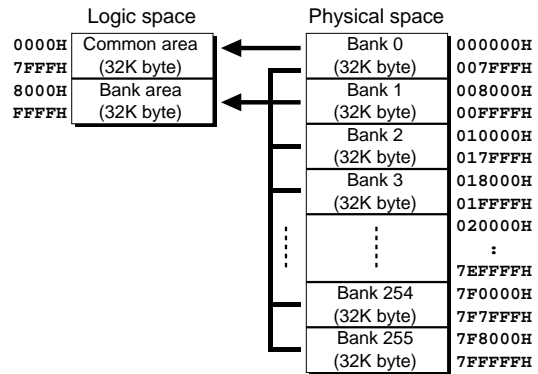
Logic space

0000H Common area (32K byte)
7FFFH
8000H Bank area (32K byte)
FFFFH

Physical space

Bank 0 (32K byte) 000000H 007FFFH
Bank 1 (32K byte) 008000H 00FFFFH
Bank 2 (32K byte) 010000H 017FFFH
Bank 3 (32K byte) 018000H 01FFFFH
020000H
:
7EFFFFH
Bank 254 (32K byte) 7F0000H 7F7FFFH
Bank 255 (32K byte) 7F8000H 7FFFFFH